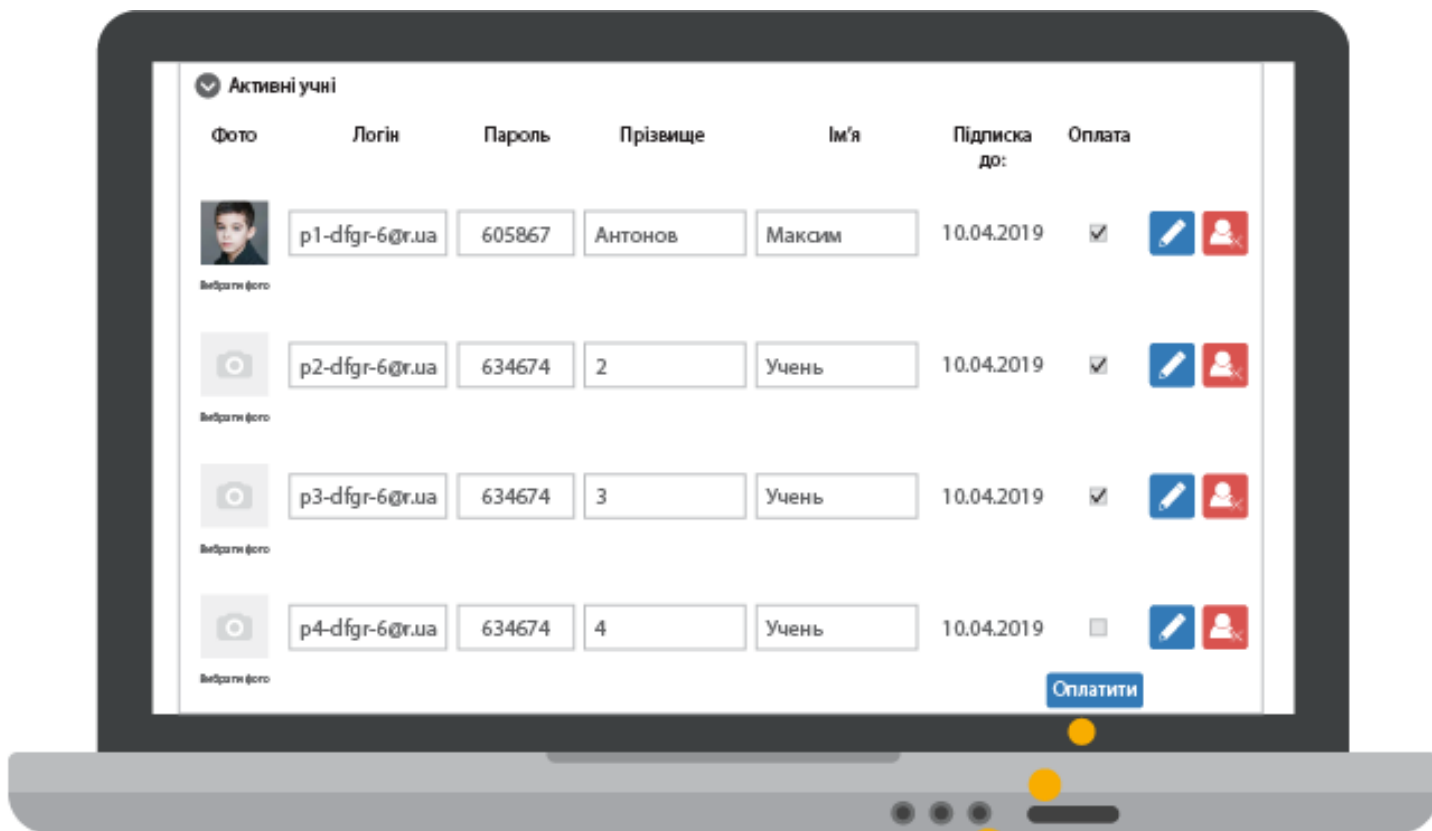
Активні учні

| Фото | Логін | Пароль | Прізвище | Ім'я | Підписка до: | Оплата |
|---|---|---|---|---|---|---|
| Вибрати фото | p1-dfgr-6@r.ua | 605867 | Антонов | Максим | 10.04.2019 | ✓ |
| Вибрати фото | p2-dfgr-6@r.ua | 634674 | 2 | Учень | 10.04.2019 | ✓ |
| Вибрати фото | p3-dfgr-6@r.ua | 634674 | 3 | Учень | 10.04.2019 | ✓ |
| Вибрати фото | p4-dfgr-6@r.ua | 634674 | 4 | Учень | 10.04.2019 | |

Оплатити